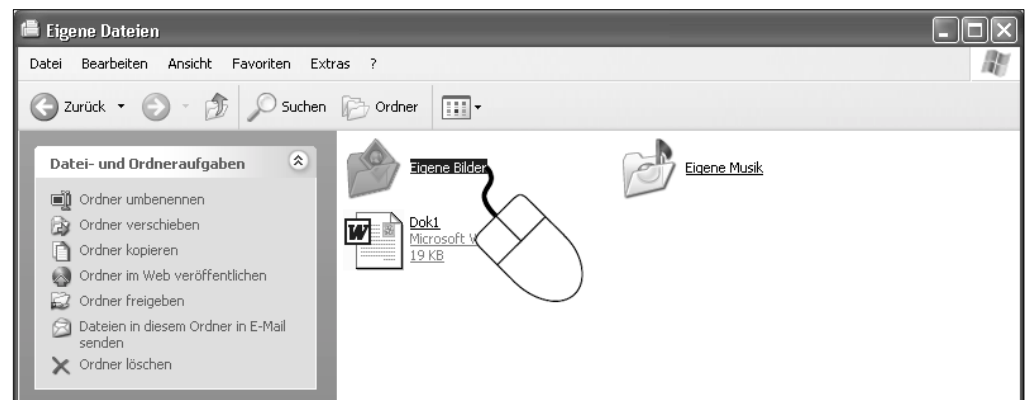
Eigene Dateien

Datei Bearbeiten Ansicht Favoriten Extras ?

Zurück Suchen Ordner

Datei- und Ordneraufgaben

Ordner umbenennen
Ordner verschieben
Ordner kopieren
Ordner im Web veröffentlichen
Ordner freigeben
Dateien in diesem Ordner in E-Mail senden
Ordner löschen

Eigene Bilder

Eigene Musik

Dok1
Microsoft W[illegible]
19 KB